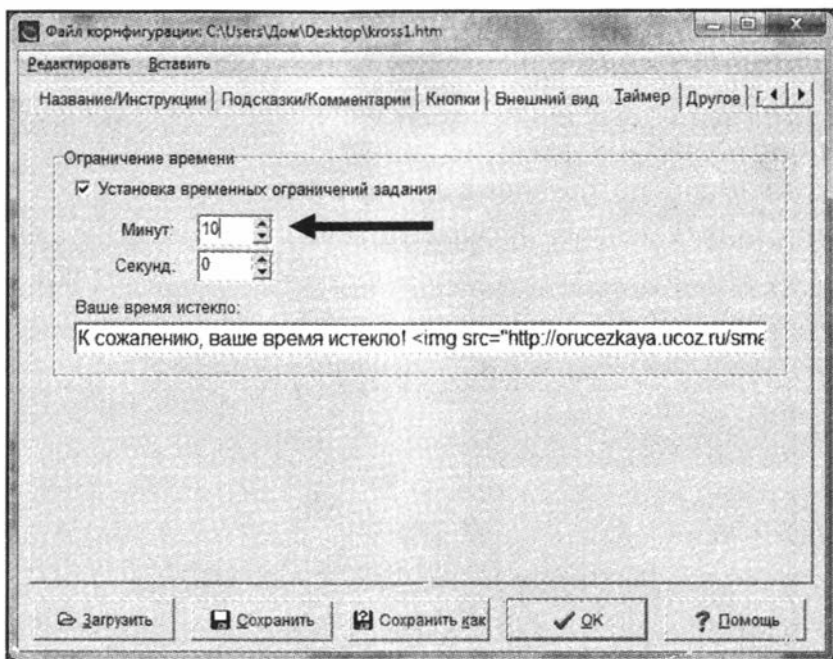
Файл конфигурации: C:\Users\Дом\Desktop\kross1.htm

Редактировать Вставить

Название/Инструкции | Подсказки/Комментарии | Кнопки | Внешний вид | Таймер | Другое | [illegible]

Ограничение времени

☑ Установка временных ограничений задания

Минут: 10

Секунд: 0

Ваше время истекло:

К сожалению, ваше время истекло! <img src="http://orucezkaya.ucoz.ru/sm

Загрузить | Сохранить | Сохранить как | OK | ? Помощь